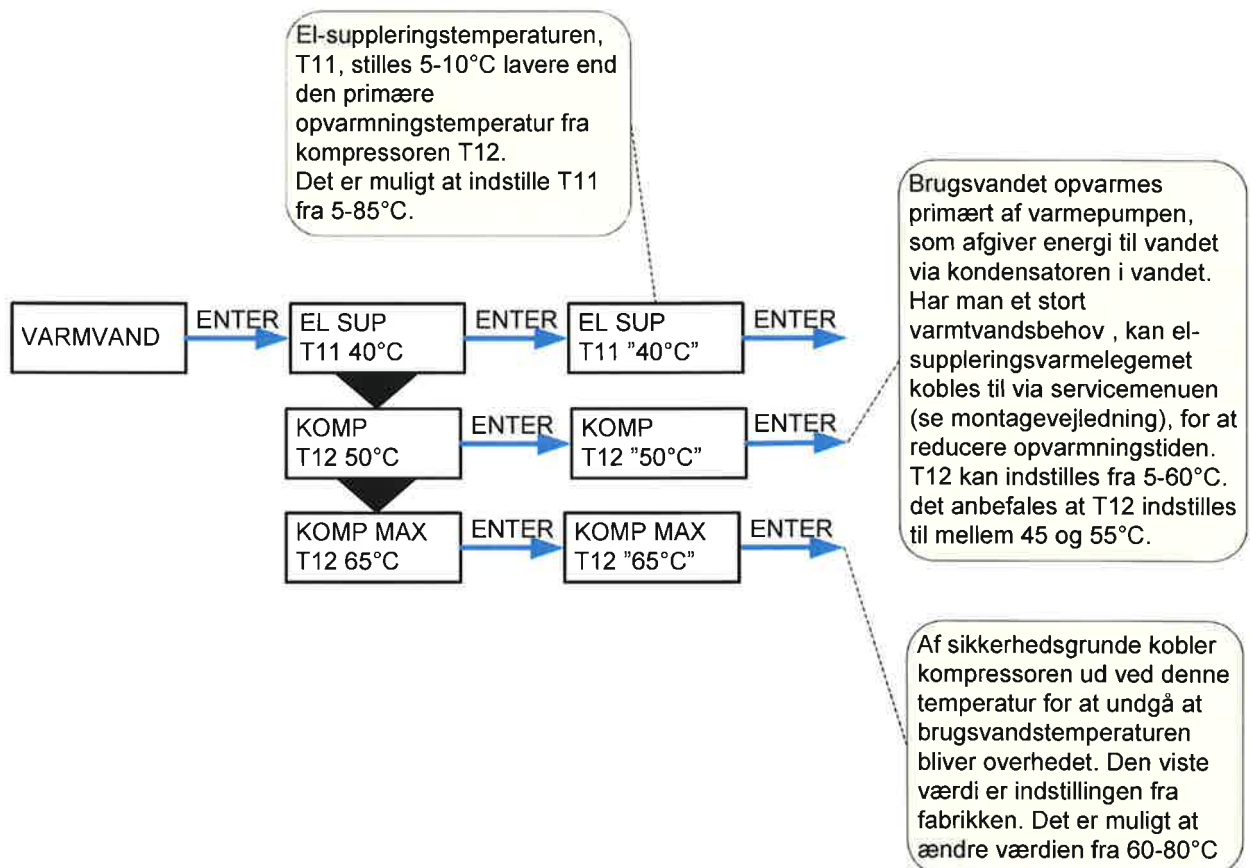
El-suppleringstemperaturen, T11, stilles 5-10°C lavere end den primære opvarmningstemperatur fra kompressoren T12.
Det er muligt at indstille T11 fra 5-85°C.

VARMVAND
ENTER
EL SUP
T11 40°C
ENTER
EL SUP
T11 "40°C"
ENTER

KOMP
T12 50°C
ENTER
KOMP
T12 "50°C"
ENTER

KOMP MAX
T12 65°C
ENTER
KOMP MAX
T12 "65°C"
ENTER

Brugsvandet opvarmes primært af varmepumpen, som afgiver energi til vandet via kondensatoren i vandet. Har man et stort varmtvandsbehov , kan elsuppleringsvarmelegemet kobles til via servicemenuen (se montagevejledning), for at reducere opvarmningstiden. T12 kan indstilles fra 5-60°C. det anbefales at T12 indstilles til mellem 45 og 55°C.

Af sikkerhedsgrunde kobler kompressoren ud ved denne temperatur for at undgå at brugsvandstemperaturen bliver overhedet. Den viste værdi er indstillingen fra fabrikken. Det er muligt at ændre værdien fra 60-80°C